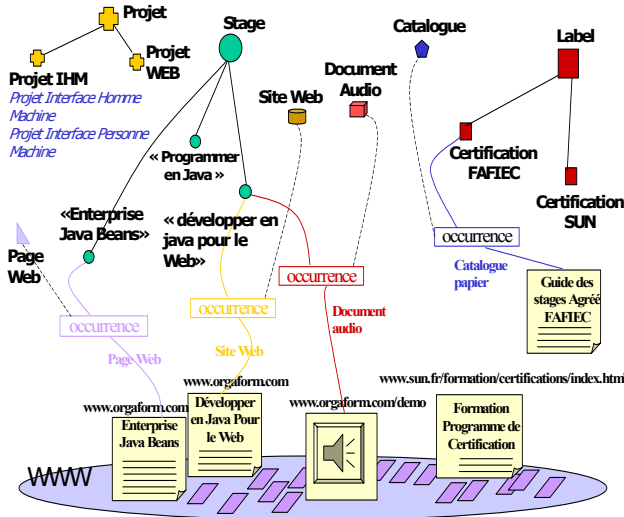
Projet
Projet IHM
Projet Interface Homme Machine
Projet Interface Personne Machine
Projet WEB
Stage
Catalogue
Label
Site Web
Document Audio
« Programmer en Java »
Certification FAFIEC
Certification SUN
«Enterprise Java Beans»
« développer en java pour le Web»
occurrence
Page Web
occurrence
Catalogue papier
Guide des stages Agréé FAFIEC
occurrence
occurrence
Document audio
Page Web
Site Web
www.orgaform.com
www.sun.fr/formation/certifications/index.html
www.orgaform.com
www.orgaform.com/demo
Enterprise Java Beans
Développer en Java Pour le Web
Formation Programme de Certification
WWW